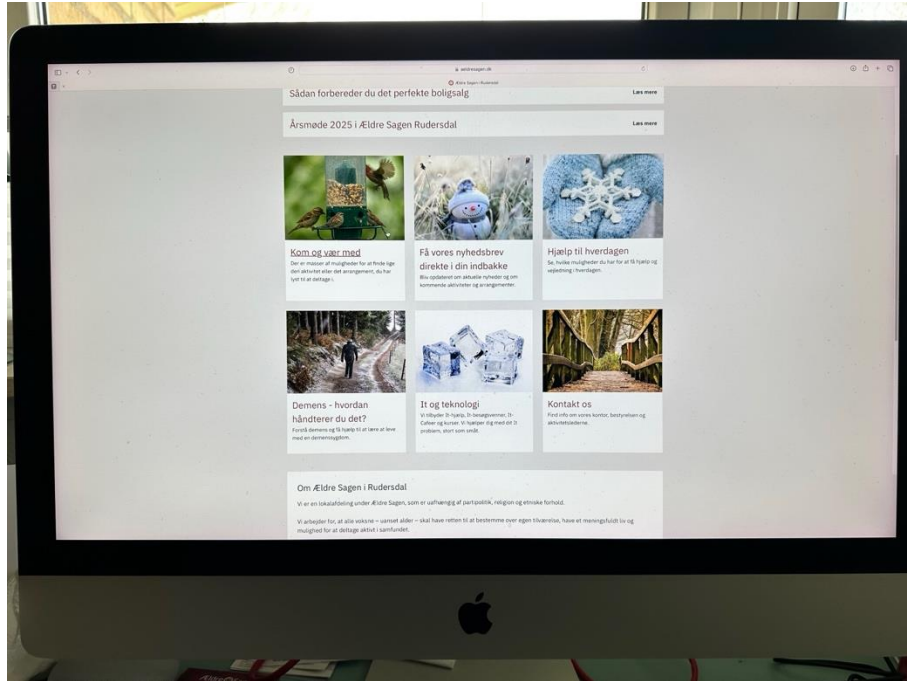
aeldresagen.dk

Ældre Sagen i Rudersdal

Sådan forbereder du det perfekte boligsalg

Læs mere

Årsmøde 2025 i Ældre Sagen Rudersdal

Læs mere

Kom og vær med

Der er masser af muligheder for at finde lige den aktivitet eller det arrangement, du har lyst til at deltage i.

Få vores nyhedsbrev direkte i din indbakke

Bliv opdateret om aktuelle nyheder og om kommende aktiviteter og arrangementer.

Hjælp til hverdagen

Se, hvilke muligheder du har for at få hjælp og vejledning i hverdagen.

Demens - hvordan håndterer du det?

Forstå demens og få hjælp til at lære at leve med en demenssygdom.

It og teknologi

Vi tilbyder It-hjælp, It-besøgsvenner, It-Caféer og kurser. Vi hjælper dig med dit It problem, stort som småt.

Kontakt os

Find info om vores kontor, bestyrelsen og aktivitetslederne.

Om Ældre Sagen i Rudersdal

Vi er en lokalafdeling under Ældre Sagen, som er uafhængig af partipolitik, religion og etniske forhold.

Vi arbejder for, at alle voksne – uanset alder – skal have retten til at bestemme over egen tilværelse, have et meningsfuldt liv og mulighed for at deltage aktivt i samfundet.